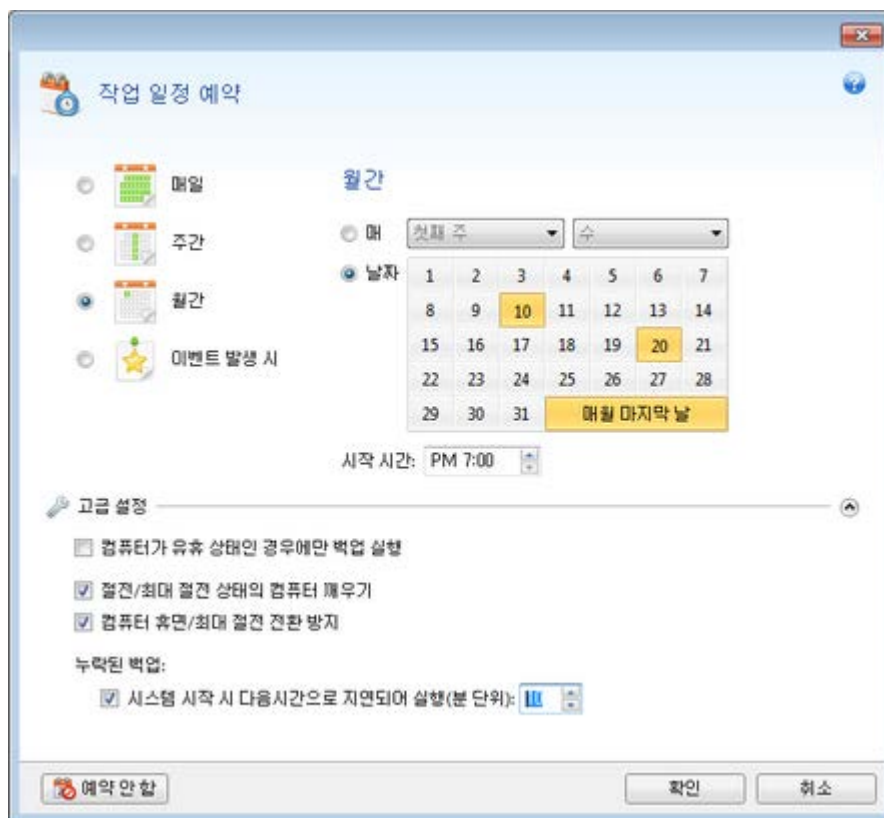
작업 일정 예약

매일

주간

월간

이벤트 발생 시

월간

매 첫째 주 수

날짜

| 1 | 2 | 3 | 4 | 5 | 6 | 7 |
|---|---|---|---|---|---|---|
| 8 | 9 | 10 | 11 | 12 | 13 | 14 |
| 15 | 16 | 17 | 18 | 19 | 20 | 21 |
| 22 | 23 | 24 | 25 | 26 | 27 | 28 |
| 29 | 30 | 31 | 매월 마지막 날 | | | |

시작 시간: PM 7:00

고급 설정

컴퓨터가 유휴 상태인 경우에만 백업 실행

절전/최대 절전 상태의 컴퓨터 깨우기

컴퓨터 휴면/최대 절전 전환 방지

누락된 백업:

시스템 시작 시 다음시간으로 지연되어 실행(분 단위): 10

예약 안 함

확인

취소